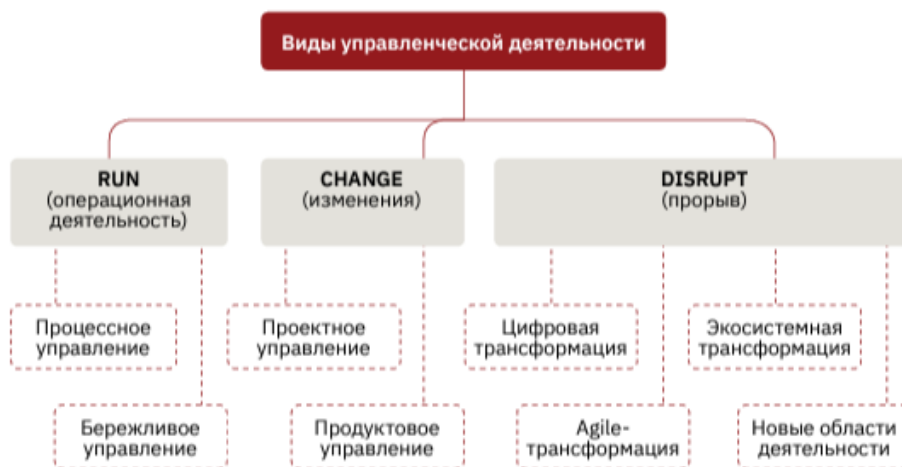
Виды управленческой деятельности

RUN
(операционная деятельность)

CHANGE
(изменения)

DISRUPT
(прорыв)

Процессное управление

Бережливое управление

Проектное управление

Продуктовое управление

Цифровая трансформация

Agile-трансформация

Экосистемная трансформация

Новые области деятельности